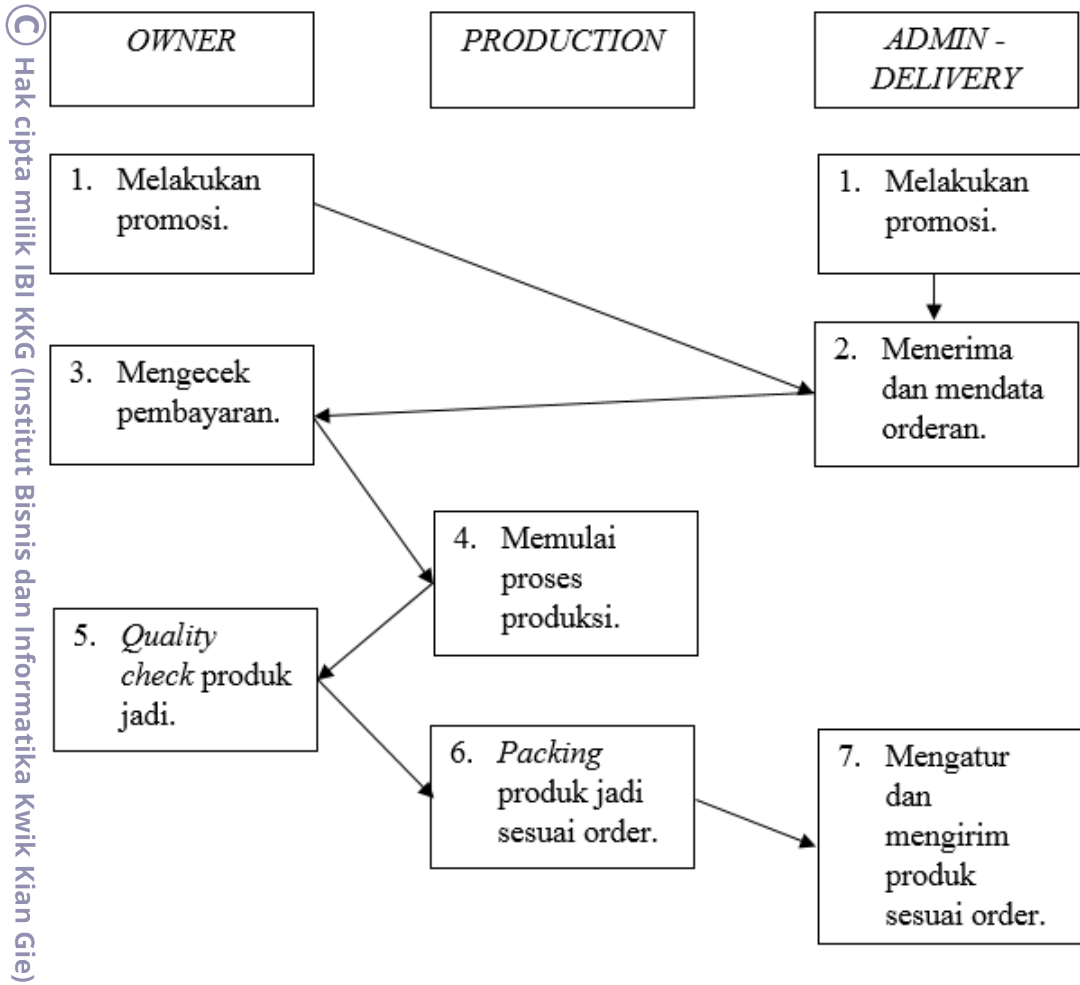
© Hak cipta milik IBI KKG (Institut Bisnis dan Informatika Kwik Kian Gie)

*OWNER*

*PRODUCTION*

*ADMIN - DELIVERY*

1. Melakukan promosi.

1. Melakukan promosi.

3. Mengecek pembayaran.

2. Menerima dan mendata orderan.

4. Memulai proses produksi.

5. *Quality check* produk jadi.

6. *Packing* produk jadi sesuai order.

7. Mengatur dan mengirim produk sesuai order.